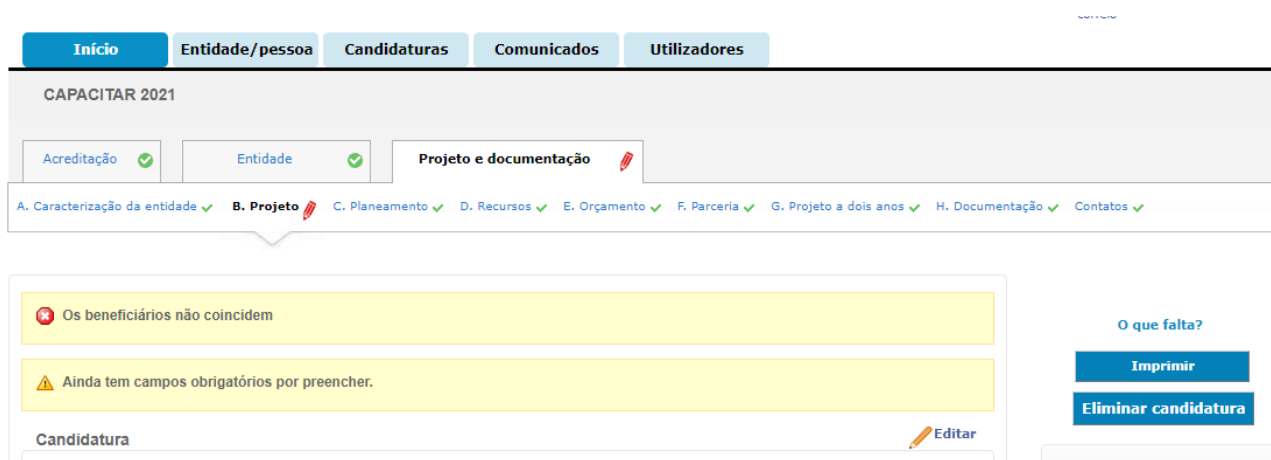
Início Entidade/pessoa Candidaturas Comunicados Utilizadores

CAPACITAR 2021

Acreditação Entidade Projeto e documentação

A. Caracterização da entidade B. Projeto C. Planeamento D. Recursos E. Orçamento F. Parceria G. Projeto a dois anos H. Documentação Contatos

Os beneficiários não coincidem

Ainda tem campos obrigatórios por preencher.

Candidatura

Editar

O que falta?

Imprimir

Eliminar candidatura